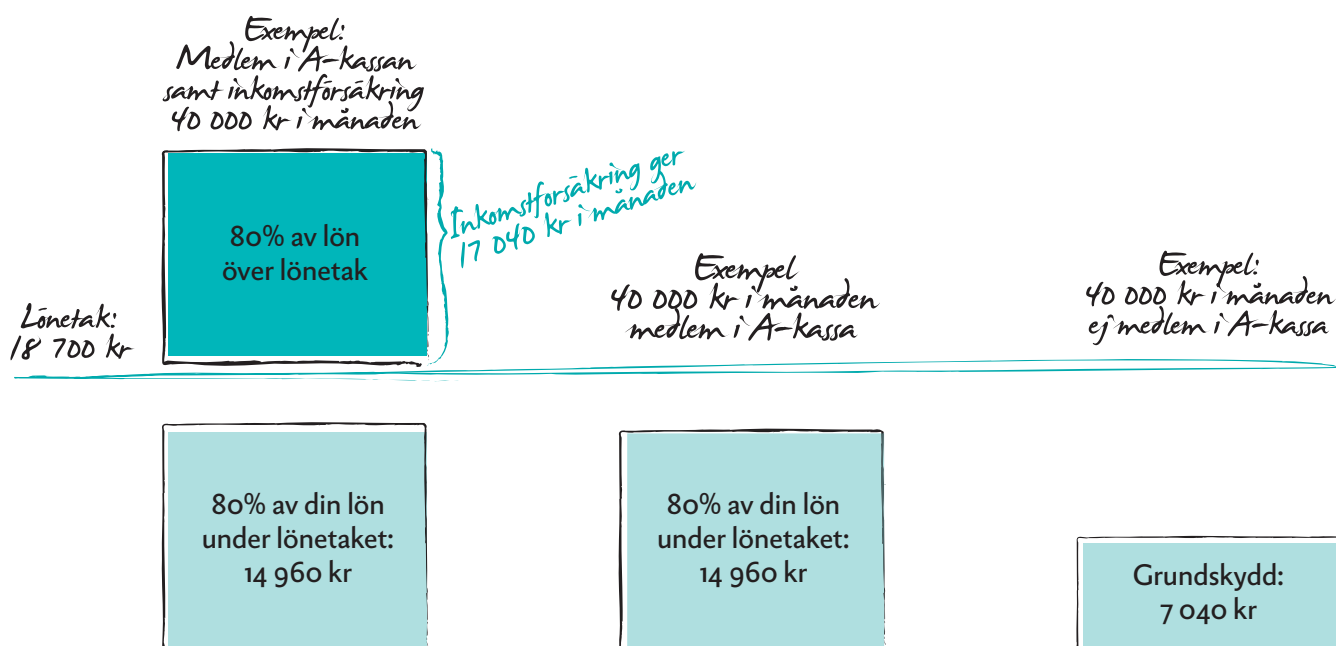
Exempel:
Medlem i A-kassan
samt inkomstförsäkring
40 000 kr i månaden

80% av lön
över lönetak

Inkomstförsäkring ger
17 040 kr i månaden

Lönetak:
18 700 kr

Exempel
40 000 kr i månaden
medlem i A-kassa

Exempel:
40 000 kr i månaden
ej medlem i A-kassa

80% av din lön
under lönetaket:
14 960 kr

80% av din lön
under lönetaket:
14 960 kr

Grundskydd:
7 040 kr